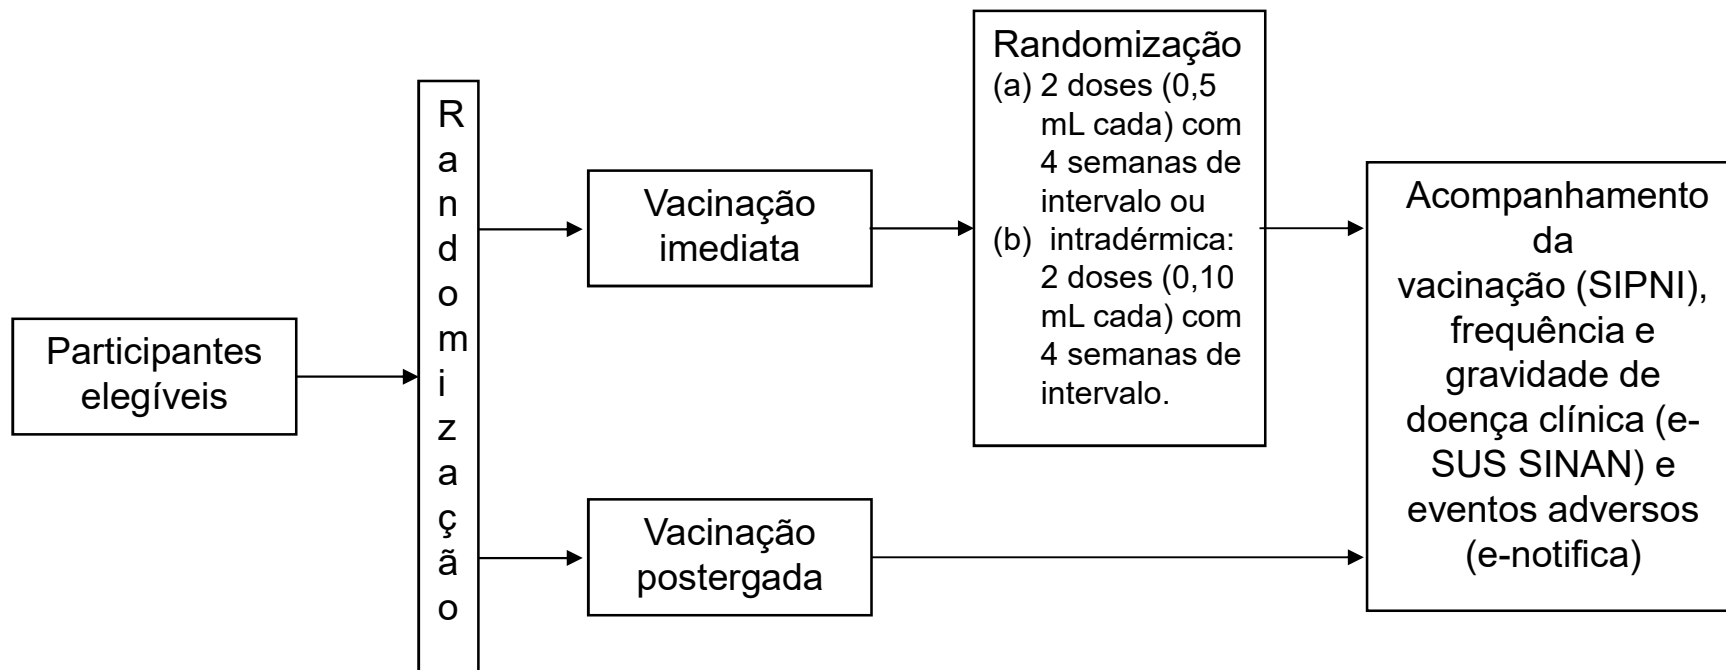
Participantes elegíveis

Randomização

Vacinação imediata

Vacinação postergada

Randomização
(a) 2 doses (0,5 mL cada) com 4 semanas de intervalo ou
(b) intradérmica: 2 doses (0,10 mL cada) com 4 semanas de intervalo.

Acompanhamento da vacinação (SIPNI), frequência e gravidade de doença clínica (e-SUS SINAN) e eventos adversos (e-notifica)